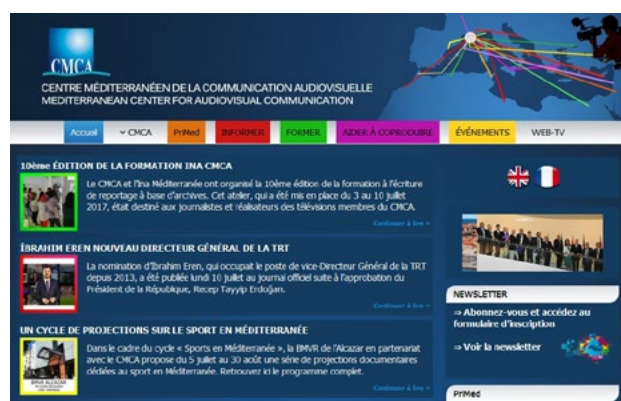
CMCA

CENTRE MÉDITERRANÉEN DE LA COMMUNICATION AUDIOVISUELLE
MEDITERRANEAN CENTER FOR AUDIOVISUAL COMMUNICATION

Accueil | CMCA | PriMed | INFORMER | FORMER | AIDER À COPRODUIRE | ÉVÉNEMENTS | WEB-TV

10ème ÉDITION DE LA FORMATION INA CMCA

Le CMCA et l'Ina Méditerranée ont organisé la 10ème édition de la formation à l'écriture de reportage à base d'archives. Cet atelier, qui a été mis en place du 3 au 10 juillet 2017, était destiné aux journalistes et réalisateurs des télévisions membres du CMCA.

Continuer à lire »

İBRAHIM EREN NOUVEAU DIRECTEUR GÉNÉRAL DE LA TRT

La nomination d'İbrahim Eren, qui occupait le poste de vice-Directeur Général de la TRT depuis 2013, a été publiée lundi 10 juillet au Journal officiel suite à l'approbation du Président de la République, Recep Tayyip Erdoğan.

Continuer à lire »

UN CYCLE DE PROJECTIONS SUR LE SPORT EN MÉDITERRANÉE

Dans le cadre du cycle « Sports en Méditerranée », la BMVR de l'Alcazar en partenariat avec le CMCA propose du 5 juillet au 30 août une série de projections documentaires dédiées au sport en Méditerranée. Retrouvez ici le programme complet.

Continuer à lire »

BMVR ALCAZAR

NEWSLETTER

⇒ Abonnez-vous et accédez au formulaire d'inscription

⇒ Voir la newsletter

PriMed